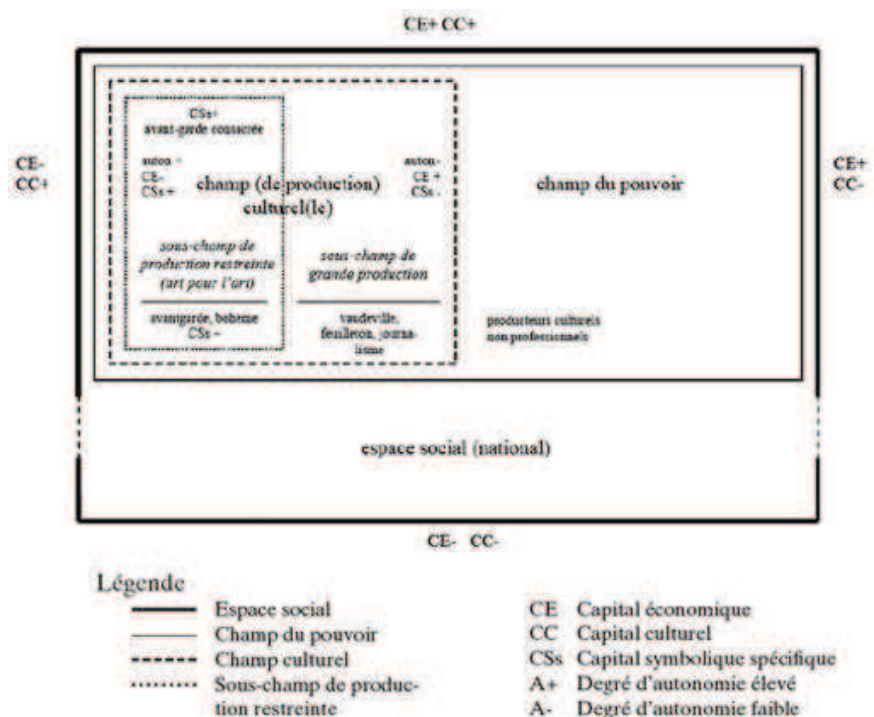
CE+ CC+

CE-
CC+

CE+
CC-

CSs+
avant-garde consacrée

auton +
CE-
CSs +

champ (de production) culturel(le)

auton-
CE +
CSs -

champ du pouvoir

sous-champ de production restreinte (art pour l'art)

sous-champ de grande production

avantgarde, bohème
CSs –

vaudeville, feuilleton, journalisme

producteurs culturels non professionnels

espace social (national)

CE- CC-

Légende
Espace social
Champ du pouvoir
Champ culturel
Sous-champ de production restreinte

CE Capital économique
CC Capital culturel
CSs Capital symbolique spécifique
A+ Degré d'autonomie élevé
A- Degré d'autonomie faible